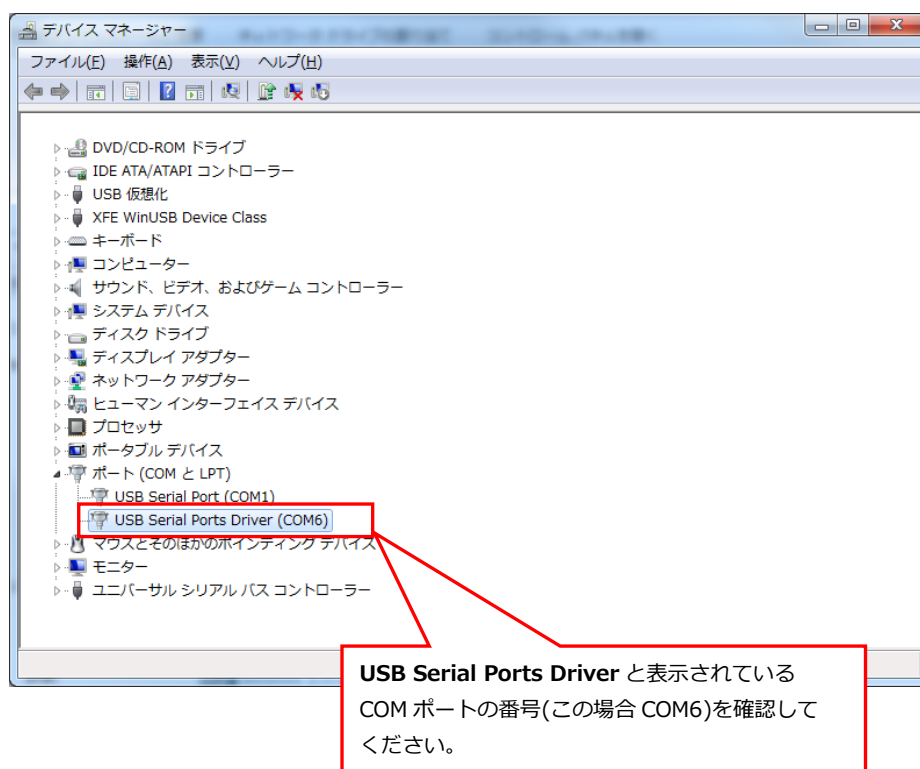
デバイス マネージャー

ファイル(F) 操作(A) 表示(V) ヘルプ(H)

DVD/CD-ROM ドライブ
IDE ATA/ATAPI コントローラー
USB 仮想化
XFE WinUSB Device Class
キーボード
コンピューター
サウンド、ビデオ、およびゲーム コントローラー
システム デバイス
ディスク ドライブ
ディスプレイ アダプター
ネットワーク アダプター
ヒューマン インターフェイス デバイス
プロセッサ
ポータブル デバイス
ポート (COM と LPT)
USB Serial Port (COM1)
USB Serial Ports Driver (COM6)
マウスとそのほかのポインティング デバイス
モニター
ユニバーサル シリアル バス コントローラー

**USB Serial Ports Driver** と表示されている COM ポートの番号(この場合 COM6)を確認してください。